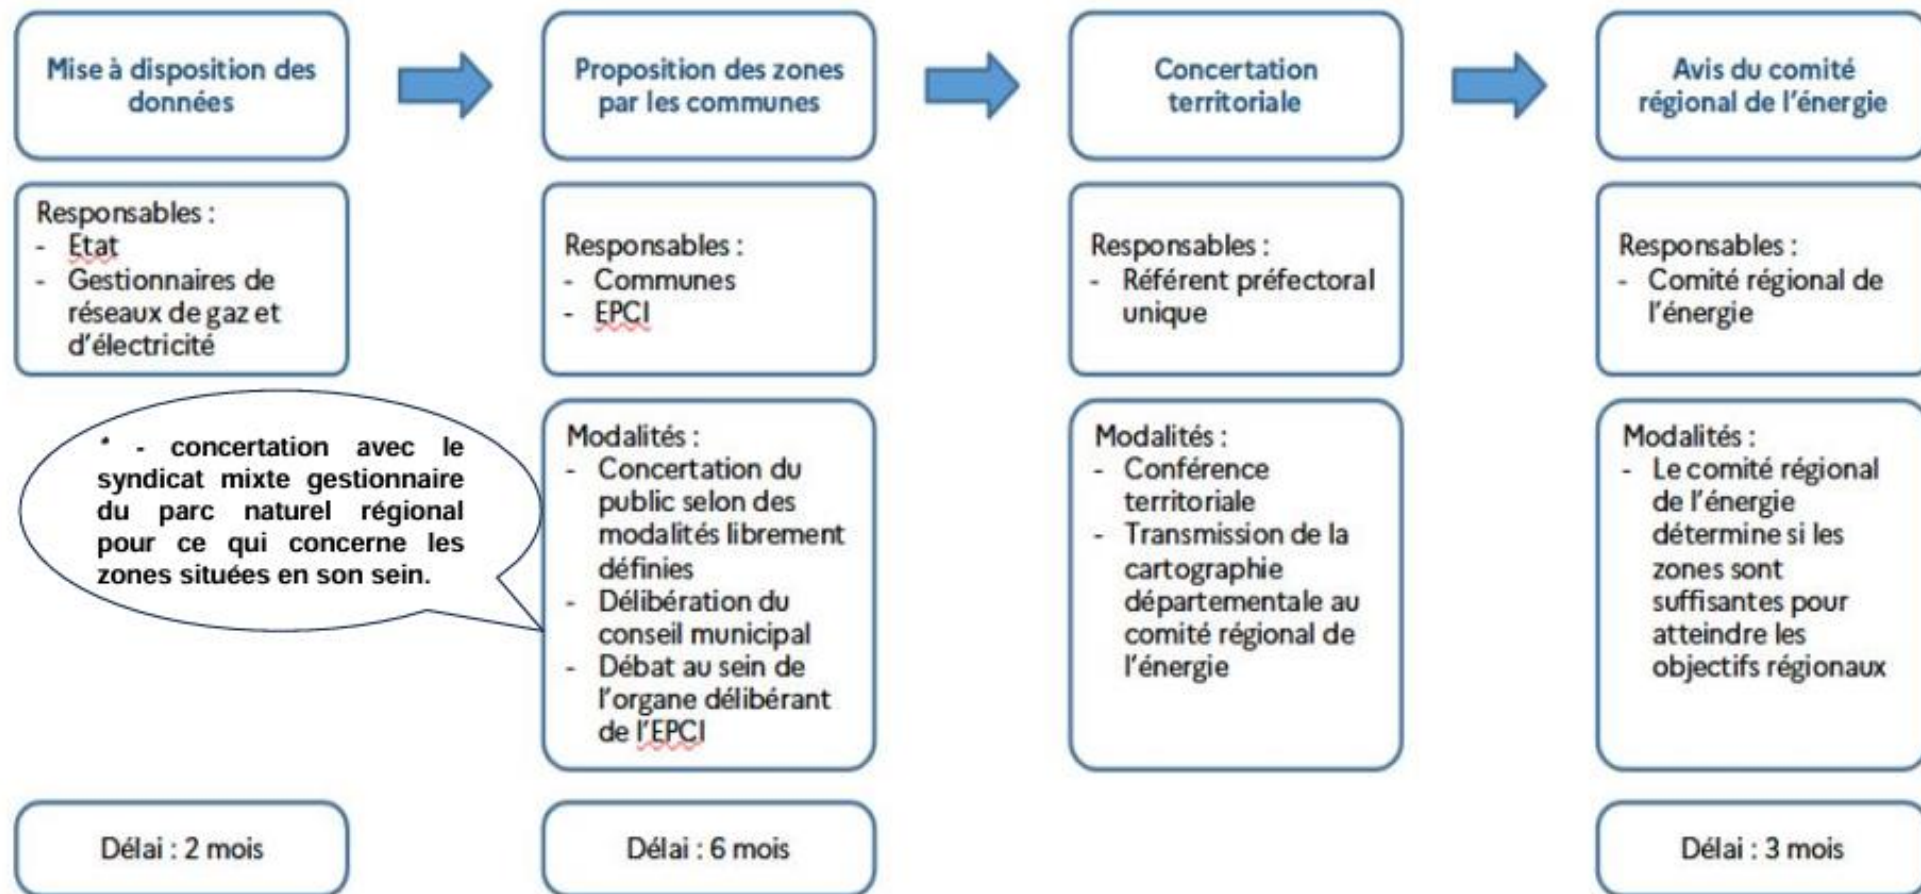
Mise à disposition des données

Responsables :
- Etat
- Gestionnaires de réseaux de gaz et d'électricité

* - concertation avec le syndicat mixte gestionnaire du parc naturel régional pour ce qui concerne les zones situées en son sein.

Délai : 2 mois

Proposition des zones par les communes

Responsables :
- Communes
- EPCI

Modalités :
- Concertation du public selon des modalités librement définies
- Délibération du conseil municipal
- Débat au sein de l'organe délibérant de l'EPCI

Délai : 6 mois

Concertation territoriale

Responsables :
- Référent préfectoral unique

Modalités :
- Conférence territoriale
- Transmission de la cartographie départementale au comité régional de l'énergie

Avis du comité régional de l'énergie

Responsables :
- Comité régional de l'énergie

Modalités :
- Le comité régional de l'énergie détermine si les zones sont suffisantes pour atteindre les objectifs régionaux

Délai : 3 mois